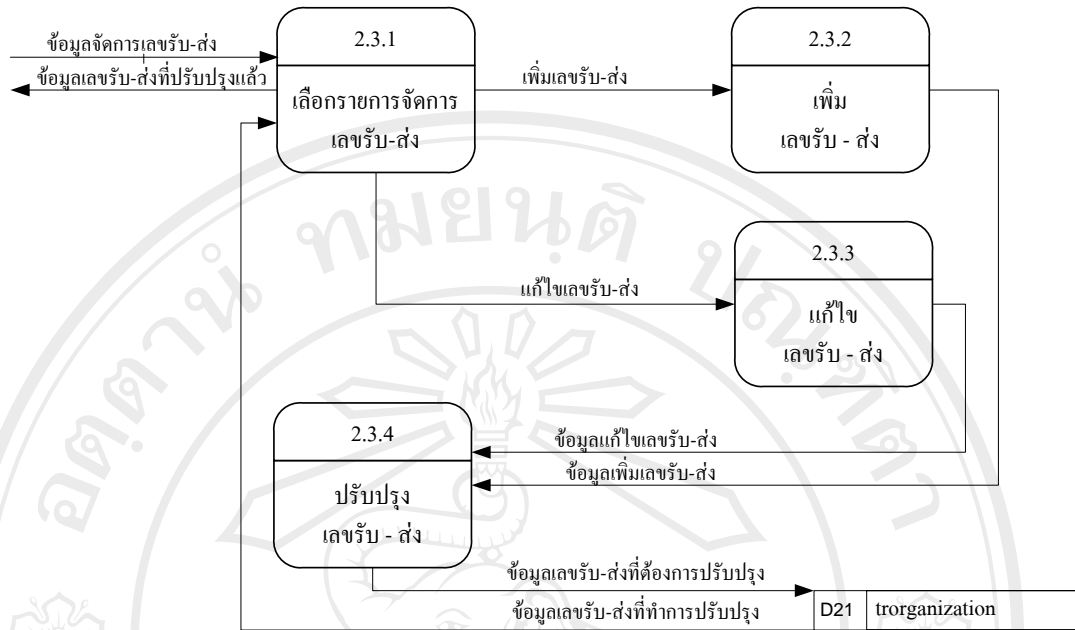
ข้อมูลจัดการเลขรับ-ส่ง
ข้อมูลเลขรับ-ส่งที่ปรับปรุงแล้ว

2.3.1
เลือกรายการจัดการ เลขรับ-ส่ง

เพิ่มเลขรับ-ส่ง

2.3.2
เพิ่ม เลขรับ - ส่ง

แก้ไขเลขรับ-ส่ง

2.3.3
แก้ไข เลขรับ - ส่ง

2.3.4
ปรับปรุง เลขรับ - ส่ง

ข้อมูลแก้ไขเลขรับ-ส่ง
ข้อมูลเพิ่มเลขรับ-ส่ง

ข้อมูลเลขรับ-ส่งที่ต้องการปรับปรุง
ข้อมูลเลขรับ-ส่งที่ทำการปรับปรุง

| D21 | trorganization |
|---|---|

ทมยันติ